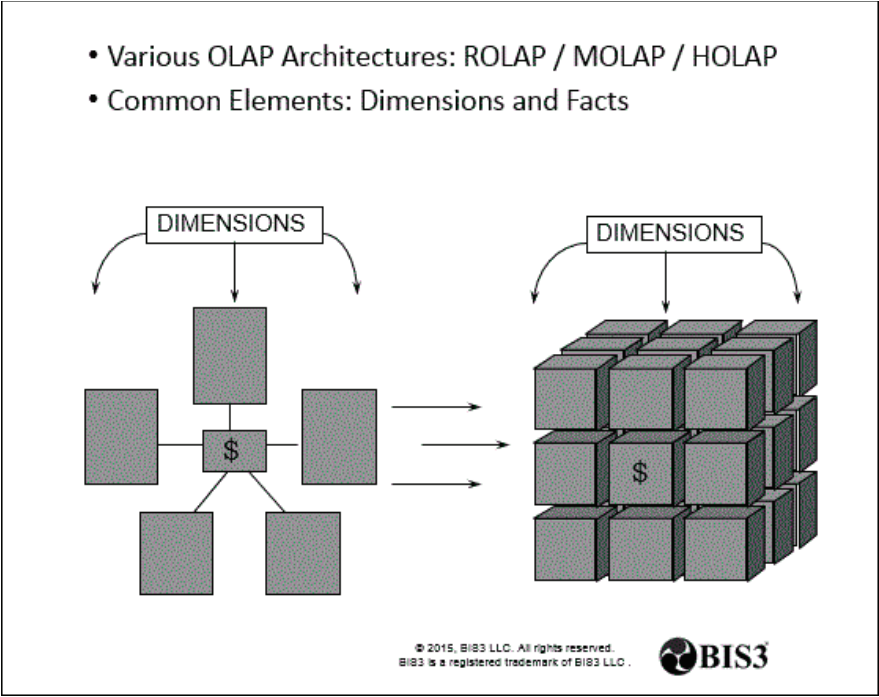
• Various OLAP Architectures: ROLAP / MOLAP / HOLAP
• Common Elements: Dimensions and Facts

DIMENSIONS

$

DIMENSIONS

$

© 2015, BIS3 LLC. All rights reserved.
BIS3 is a registered trademark of BIS3 LLC .

BIS3